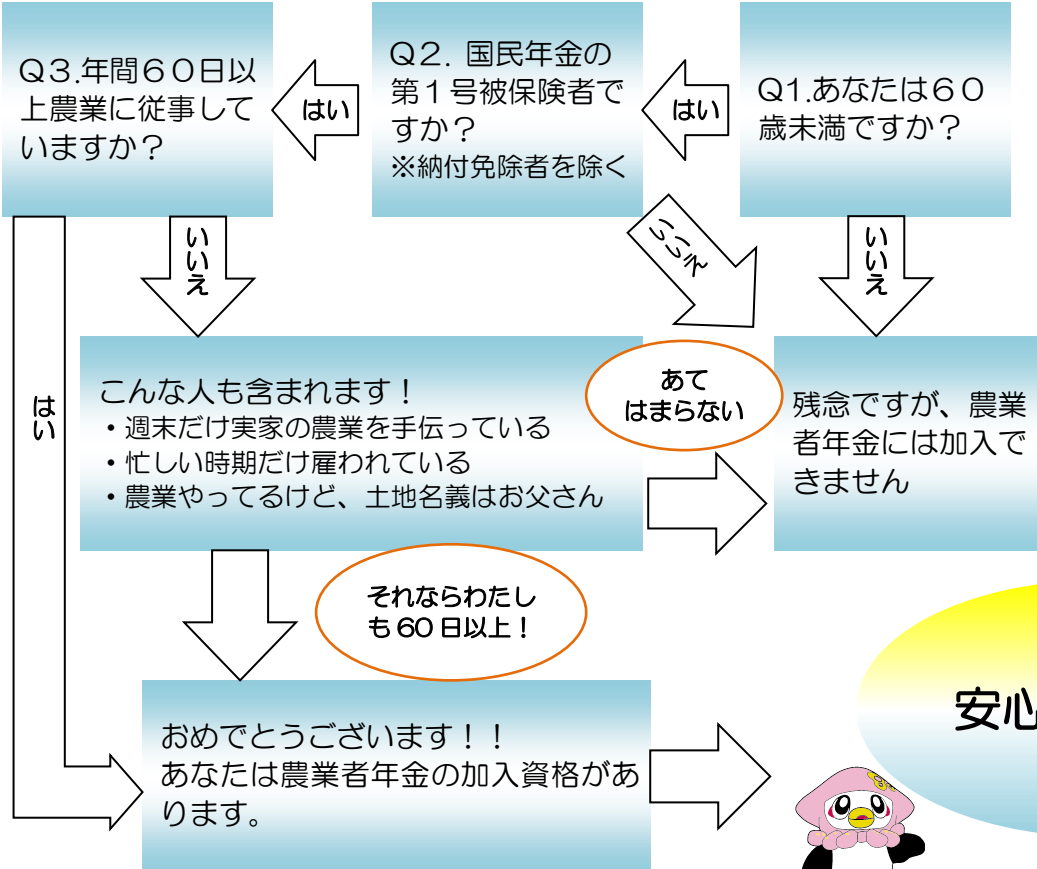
Q3.年間60日以上農業に従事していますか？

はい

Q2. 国民年金の第1号被保険者ですか？
※納付免除者を除く

はい

Q1.あなたは60歳未満ですか？

いいえ

いいえ

いいえ

はい

こんな人も含まれます！
・週末だけ実家の農業を手伝っている
・忙しい時期だけ雇われている
・農業やってるけど、土地名義はお父さん

あてはまらない

残念ですが、農業者年金には加入できません

それならわたしも60日以上！

おめでとうございます！！
あなたは農業者年金の加入資格があります。

安心